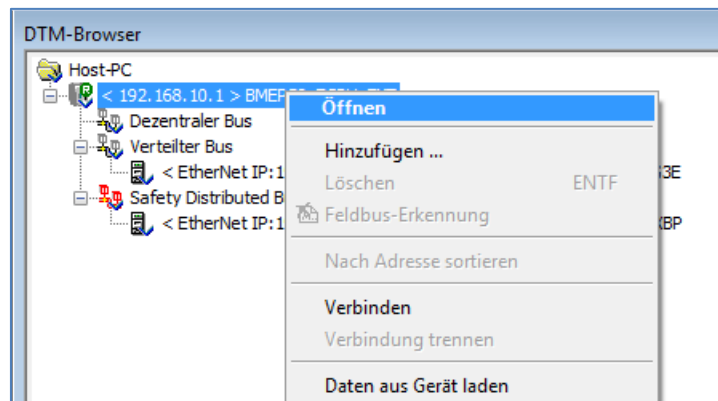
DTM-Browser

Host-PC
< 192.168.10.1 > BMEP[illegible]
Dezentraler Bus
Verteilter Bus
< EtherNet IP:1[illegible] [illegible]3E
Safety Distributed B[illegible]
< EtherNet IP:1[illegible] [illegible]BP

Öffnen
Hinzufügen ...
Löschen ENTF
Feldbus-Erkennung
Nach Adresse sortieren
Verbinden
Verbindung trennen
Daten aus Gerät laden